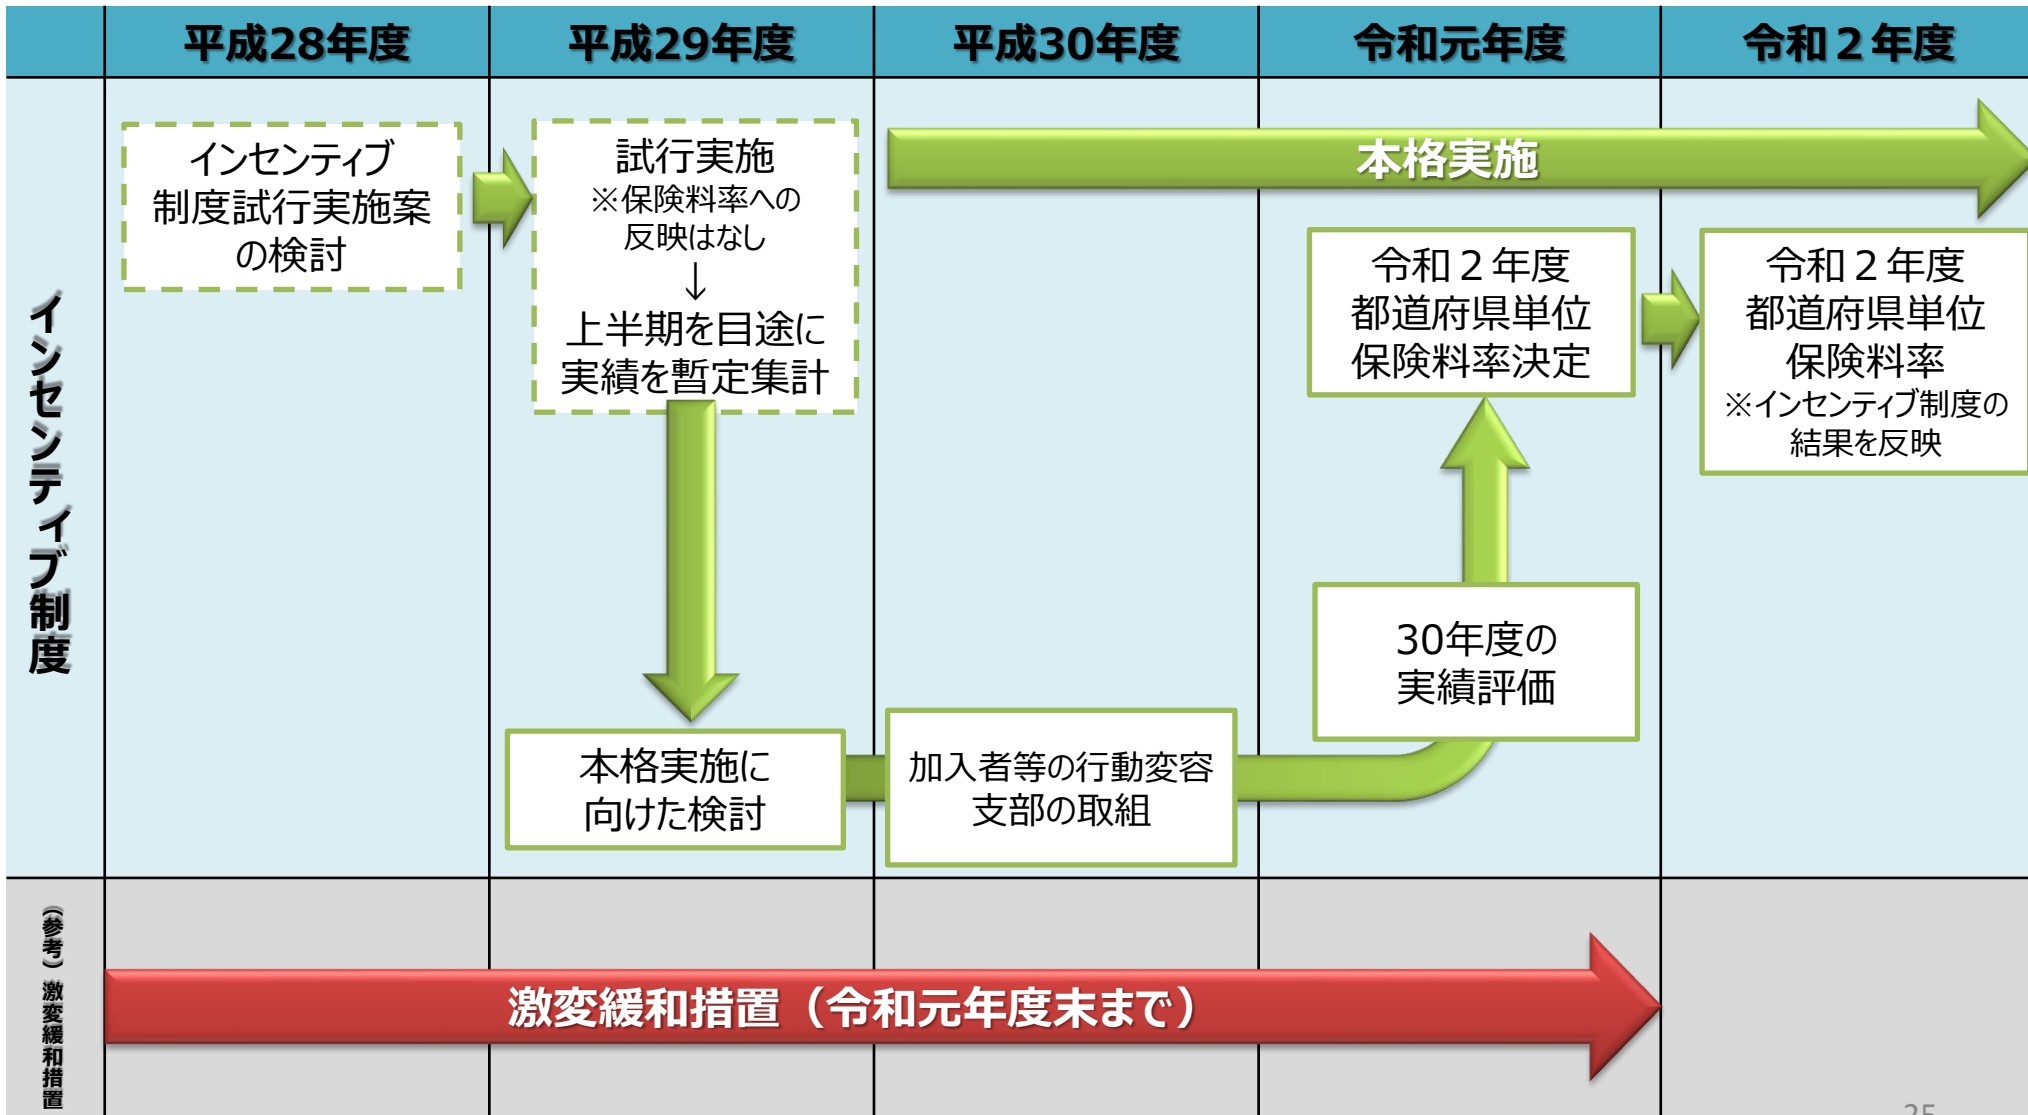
| | 平成28年度 | 平成29年度 | 平成30年度 | 令和元年度 | 令和２年度 |
|---|---|---|---|---|---|

インセンティブ制度

インセンティブ制度試行実施案の検討

試行実施
※保険料率への反映はなし
↓
上半期を目途に実績を暫定集計

本格実施

令和２年度都道府県単位保険料率決定

令和２年度都道府県単位保険料率
※インセンティブ制度の結果を反映

30年度の実績評価

本格実施に向けた検討

加入者等の行動変容
支部の取組

（参考）激変緩和措置

激変緩和措置（令和元年度末まで）

25